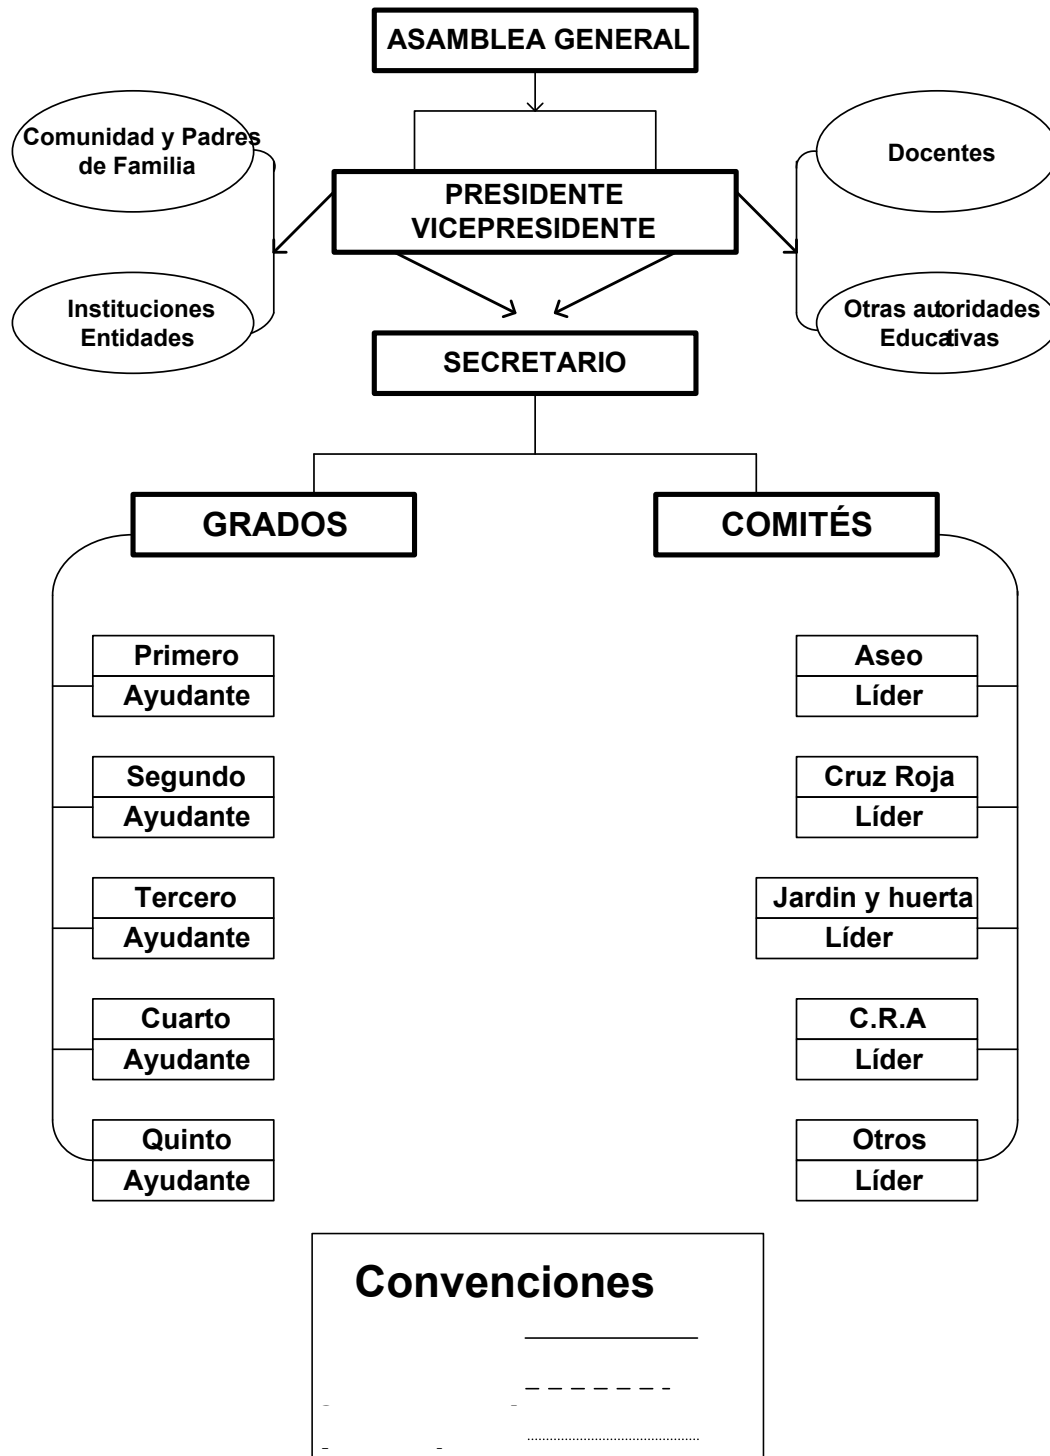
ASAMBLEA GENERAL

Comunidad y Padres de Familia

Instituciones Entidades

PRESIDENTE VICEPRESIDENTE

Docentes

Otras autoridades Educativas

SECRETARIO

GRADOS

COMITÉS

Primero
Ayudante

Segundo
Ayudante

Tercero
Ayudante

Cuarto
Ayudante

Quinto
Ayudante

Aseo
Líder

Cruz Roja
Líder

Jardin y huerta
Líder

C.R.A
Líder

Otros
Líder

Convenciones